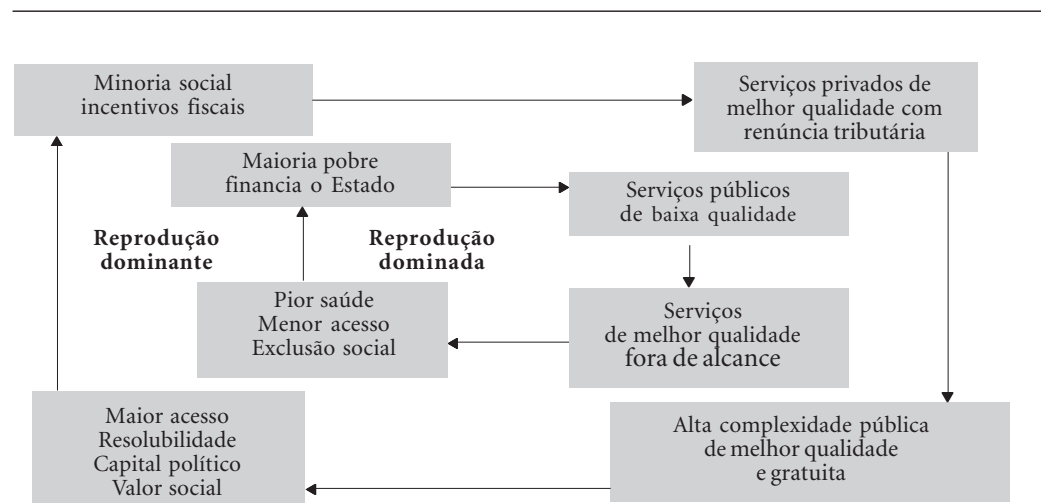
Minoria social
incentivos fiscais

Serviços privados de
melhor qualidade com
renúncia tributária

Maioria pobre
financia o Estado

Serviços públicos
de baixa qualidade

Reprodução
dominante

Reprodução
dominada

Pior saúde
Menor acesso
Exclusão social

Serviços
de melhor qualidade
fora de alcance

Maior acesso
Resolubilidade
Capital político
Valor social

Alta complexidade pública
de melhor qualidade
e gratuita